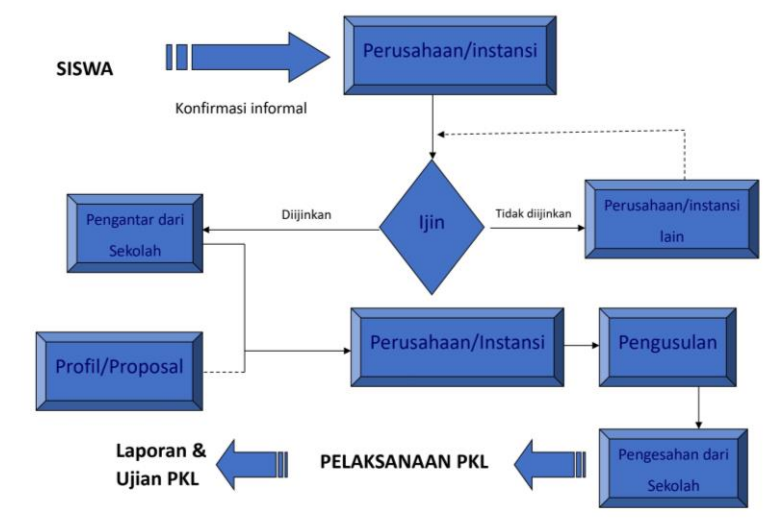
SISWA

Perusahaan/instansi

Konfirmasi informal

Ijin

Diijinkan

Tidak diijinkan

Pengantar dari Sekolah

Perusahaan/instansi lain

Profil/Proposal

Perusahaan/Instansi

Pengusulan

Pengesahan dari Sekolah

PELAKSANAAN PKL

Laporan & Ujian PKL